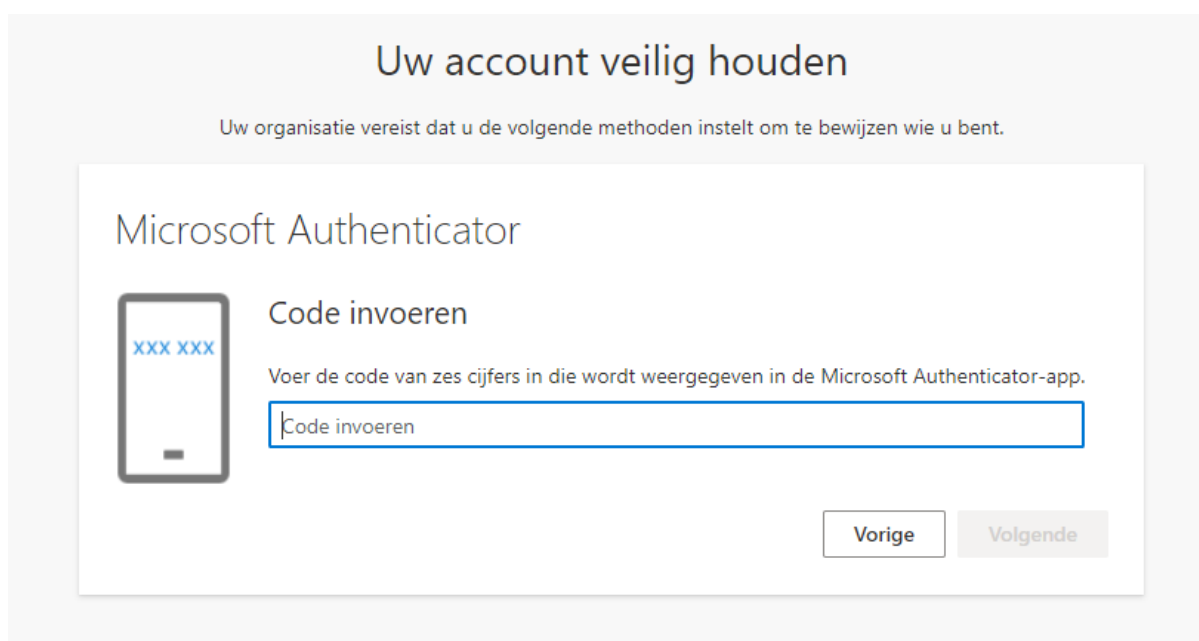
Uw account veilig houden

Uw organisatie vereist dat u de volgende methoden instelt om te bewijzen wie u bent.

Microsoft Authenticator

XXX XXX

Code invoeren

Voer de code van zes cijfers in die wordt weergegeven in de Microsoft Authenticator-app.

Code invoeren

Vorige

Volgende